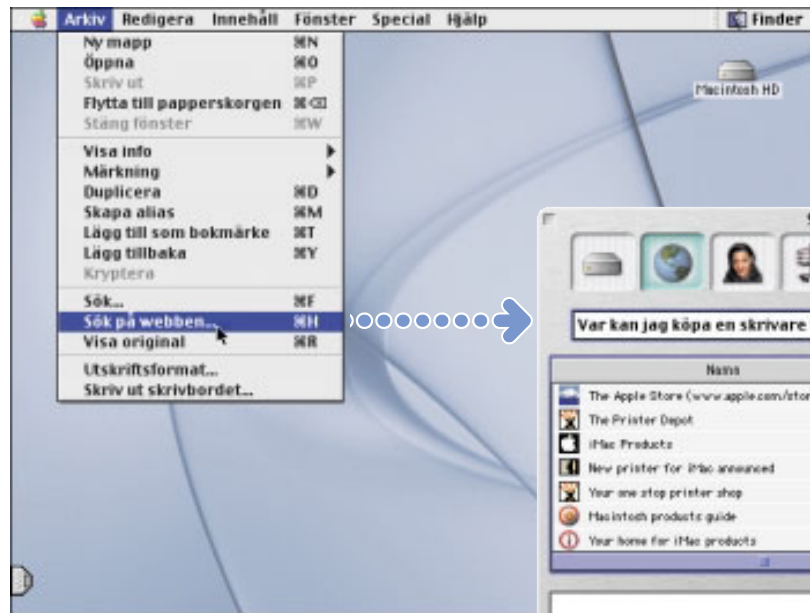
Arkiv Redigera Innehåll Fönster Special Hjälp Finder

Ny mapp ⌘N
Öppna ⌘O
Skriv ut ⌘P
Flytta till papperskorgen ⌘⌫
Stäng fönster ⌘W
Visa info
Märkning
Duplicera ⌘D
Skapa alias ⌘M
Lägg till som bokmärke ⌘T
Lägg tillbaka ⌘Y
Kryptera
Sök... ⌘F
Sök på webben... ⌘H
Visa original ⌘R
Utskriftsformat...
Skriv ut skrivbordet...

Macintosh HD

Var kan jag köpa en skrivare

Namn
The Apple Store (www.apple.com/stor
The Printer Depot
iMac Products
New printer for iMac announced
Your one stop printer shop
Macintosh products guide
Your home for iMac products